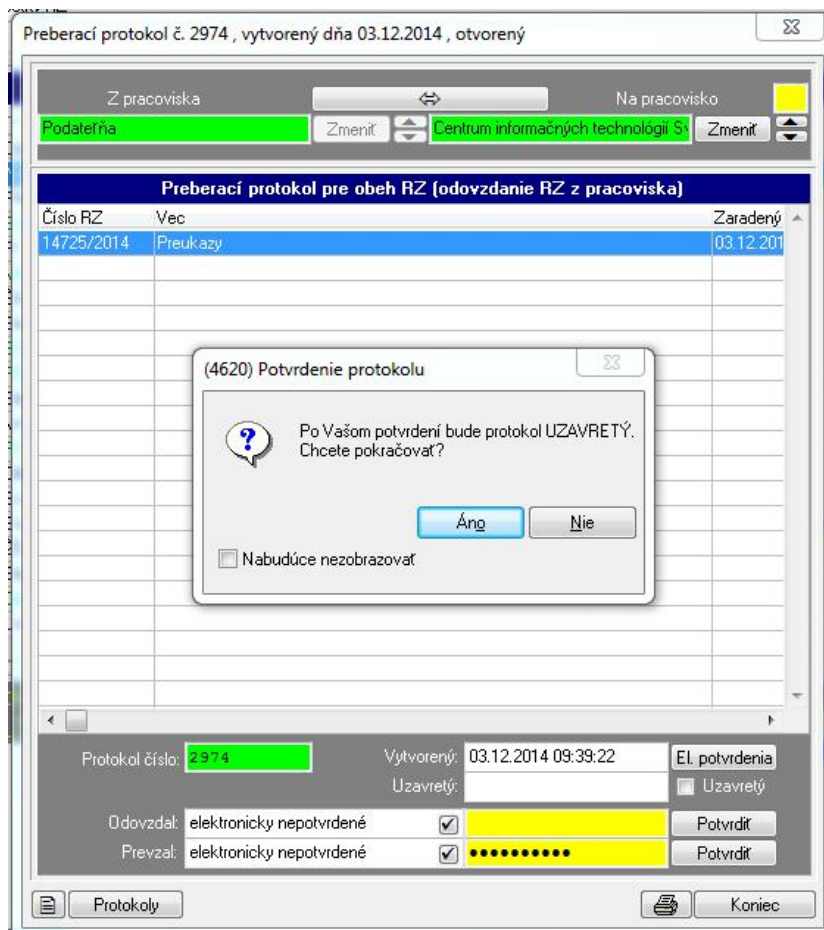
Preberací protokol č. 2974 , vytvorený dňa 03.12.2014 , otvorený

Z pracoviska
⇔
Na pracovisko
Podateľňa
Zmeniť
Centrum informačných technológií S
Zmeniť

Preberací protokol pre obeh RZ (odovzdanie RZ z pracoviska)

| Číslo RZ | Vec | Zaradený |
|---|---|---|
| 14725/2014 | Preukazy | 03.12.201 |

(4620) Potvrdenie protokolu

Po Vašom potvrdení bude protokol UZAVRETÝ. Chcete pokračovať?

Áno
Nie

Nabudúce nezobrazovať

Protokol číslo: 2974
Vytvorený: 03.12.2014 09:39:22
El. potvrdenia
Uzavretý:
Uzavretý
Odovzdal: elektronicky nepotvrdené
Potvrdiť
Prevzal: elektronicky nepotvrdené
••••••••••
Potvrdiť

Protokoly
Koniec